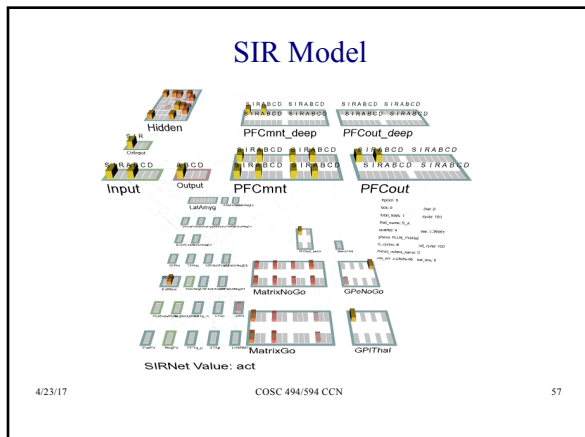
SIR Model

Hidden

S I R

CtrlInput

S I R A B C D

Input

A B C D

Output

S I R A B C D S I R A B C D

S I R A B C D S I R A B C D

PFCmnt_deep

S I R A B C D S I R A B C D

S I R A B C D S I R A B C D

PFCout_deep

S I R A B C D S I R A B C D

PFCmnt

S I R A B C D S I R A B C D

PFCout

LatAmyg

MatrixNoGo

GPeNoGo

MatrixGo

GPiThal

SIRNet Value: act

4/23/17

COSC 494/594 CCN

57